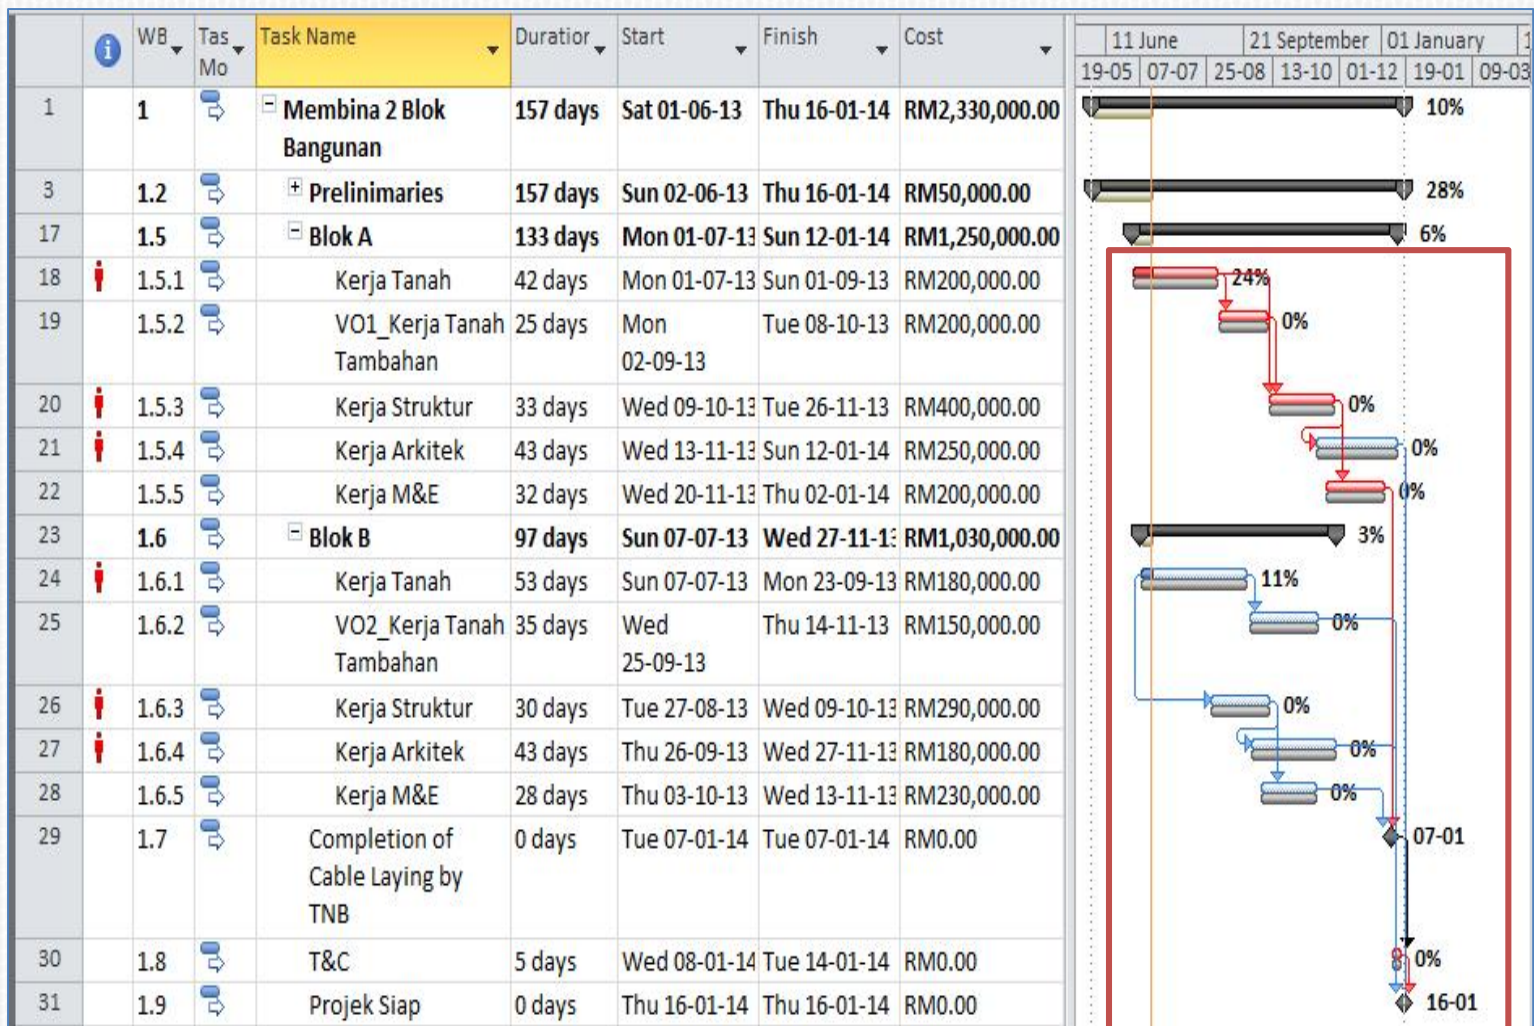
| | | WB | Tas Mo | Task Name | Duratior | Start | Finish | Cost |
|---|---|---|---|---|---|---|---|---|
| 1 | | 1 | | Membina 2 Blok Bangunan | 157 days | Sat 01-06-13 | Thu 16-01-14 | RM2,330,000.00 |
| 3 | | 1.2 | | Prelinimaries | 157 days | Sun 02-06-13 | Thu 16-01-14 | RM50,000.00 |
| 17 | | 1.5 | | Blok A | 133 days | Mon 01-07-13 | Sun 12-01-14 | RM1,250,000.00 |
| 18 | | 1.5.1 | | Kerja Tanah | 42 days | Mon 01-07-13 | Sun 01-09-13 | RM200,000.00 |
| 19 | | 1.5.2 | | VO1_Kerja Tanah Tambahan | 25 days | Mon 02-09-13 | Tue 08-10-13 | RM200,000.00 |
| 20 | | 1.5.3 | | Kerja Struktur | 33 days | Wed 09-10-13 | Tue 26-11-13 | RM400,000.00 |
| 21 | | 1.5.4 | | Kerja Arkitek | 43 days | Wed 13-11-13 | Sun 12-01-14 | RM250,000.00 |
| 22 | | 1.5.5 | | Kerja M&E | 32 days | Wed 20-11-13 | Thu 02-01-14 | RM200,000.00 |
| 23 | | 1.6 | | Blok B | 97 days | Sun 07-07-13 | Wed 27-11-13 | RM1,030,000.00 |
| 24 | | 1.6.1 | | Kerja Tanah | 53 days | Sun 07-07-13 | Mon 23-09-13 | RM180,000.00 |
| 25 | | 1.6.2 | | VO2_Kerja Tanah Tambahan | 35 days | Wed 25-09-13 | Thu 14-11-13 | RM150,000.00 |
| 26 | | 1.6.3 | | Kerja Struktur | 30 days | Tue 27-08-13 | Wed 09-10-13 | RM290,000.00 |
| 27 | | 1.6.4 | | Kerja Arkitek | 43 days | Thu 26-09-13 | Wed 27-11-13 | RM180,000.00 |
| 28 | | 1.6.5 | | Kerja M&E | 28 days | Thu 03-10-13 | Wed 13-11-13 | RM230,000.00 |
| 29 | | 1.7 | | Completion of Cable Laying by TNB | 0 days | Tue 07-01-14 | Tue 07-01-14 | RM0.00 |
| 30 | | 1.8 | | T&C | 5 days | Wed 08-01-14 | Tue 14-01-14 | RM0.00 |
| 31 | | 1.9 | | Projek Siap | 0 days | Thu 16-01-14 | Thu 16-01-14 | RM0.00 |

11 June | 21 September | 01 January
19-05 | 07-07 | 25-08 | 13-10 | 01-12 | 19-01 | 09-03

10%
28%
6%
24%
0%
0%
0%
0%
3%
11%
0%
0%
0%
0%
07-01
0%
16-01